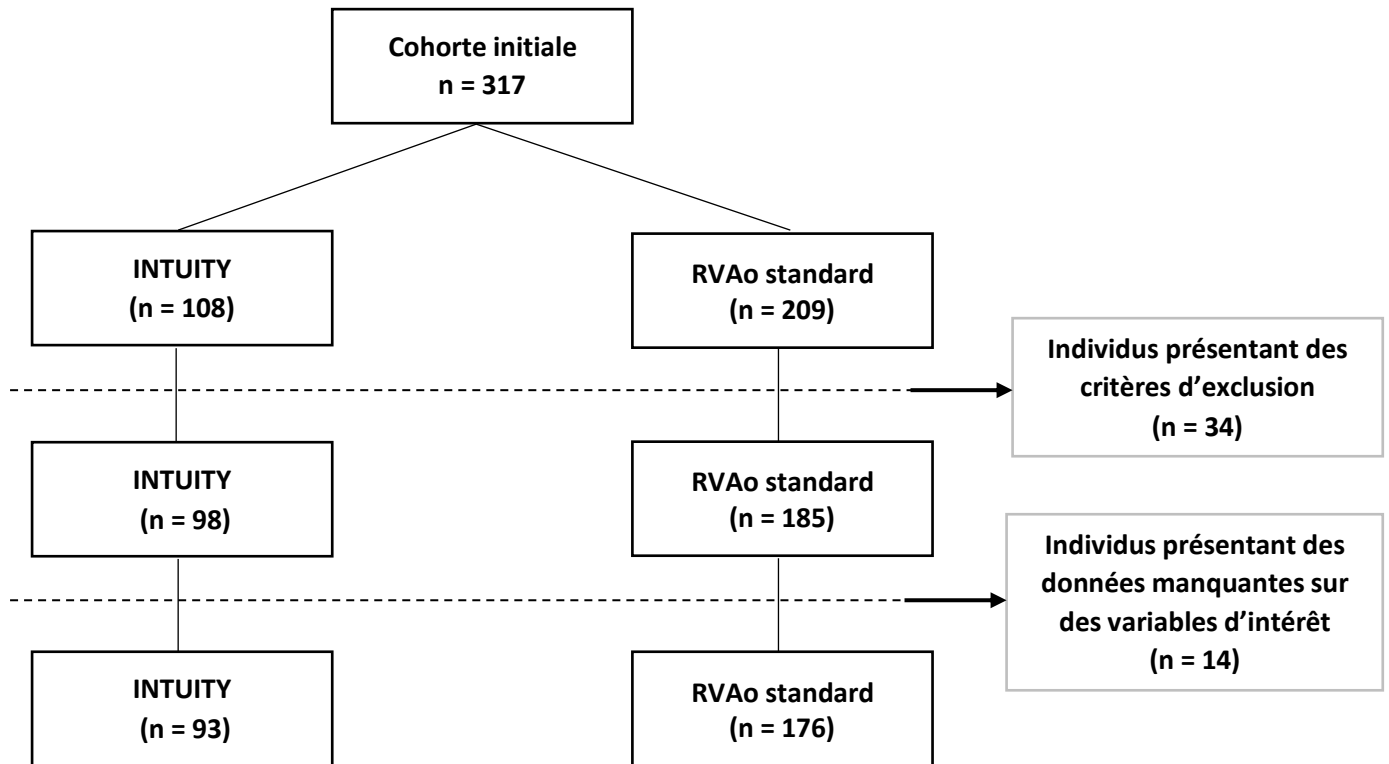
Cohorte initiale
n = 317

INTUITY
(n = 108)

RVAo standard
(n = 209)

Individus présentant des critères d'exclusion
(n = 34)

INTUITY
(n = 98)

RVAo standard
(n = 185)

Individus présentant des données manquantes sur des variables d'intérêt
(n = 14)

INTUITY
(n = 93)

RVAo standard
(n = 176)